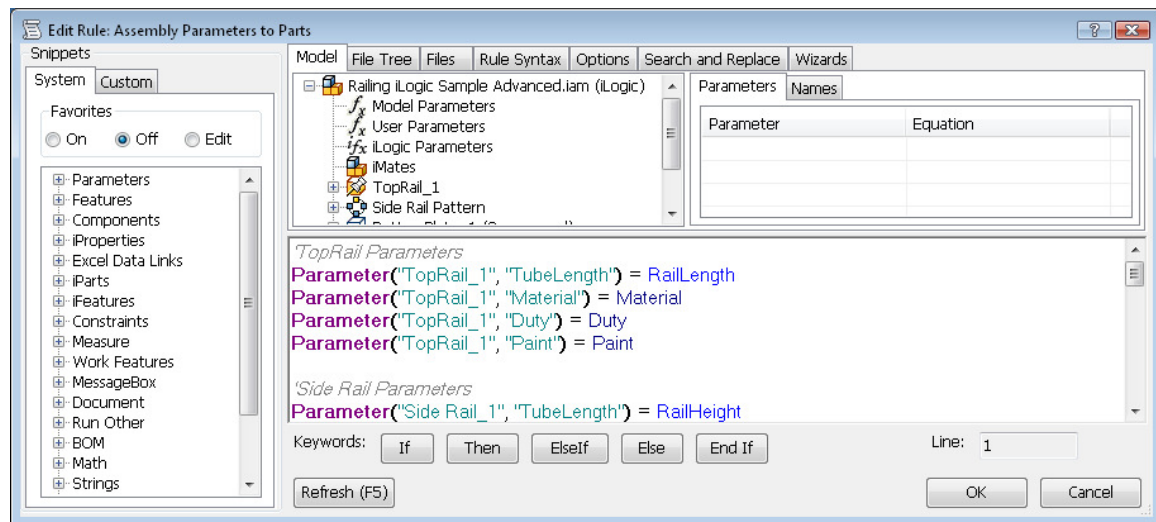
Edit Rule: Assembly Parameters to Parts

Snippets

System | Custom

Favorites

On Off Edit

Parameters
Features
Components
iProperties
Excel Data Links
iParts
iFeatures
Constraints
Measure
Work Features
MessageBox
Document
Run Other
BOM
Math
Strings

Model | File Tree | Files | Rule Syntax | Options | Search and Replace | Wizards

Railing iLogic Sample Advanced.iam (iLogic)
Model Parameters
User Parameters
iLogic Parameters
iMates
TopRail_1
Side Rail Pattern
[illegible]

Parameters | Names

| Parameter | Equation |
|---|---|
| | |

'TopRail Parameters
Parameter("TopRail_1", "TubeLength") = RailLength
Parameter("TopRail_1", "Material") = Material
Parameter("TopRail_1", "Duty") = Duty
Parameter("TopRail_1", "Paint") = Paint

'Side Rail Parameters
Parameter("Side Rail_1", "TubeLength") = RailHeight

Keywords: If Then ElseIf Else End If

Line: 1

Refresh (F5)

OK Cancel